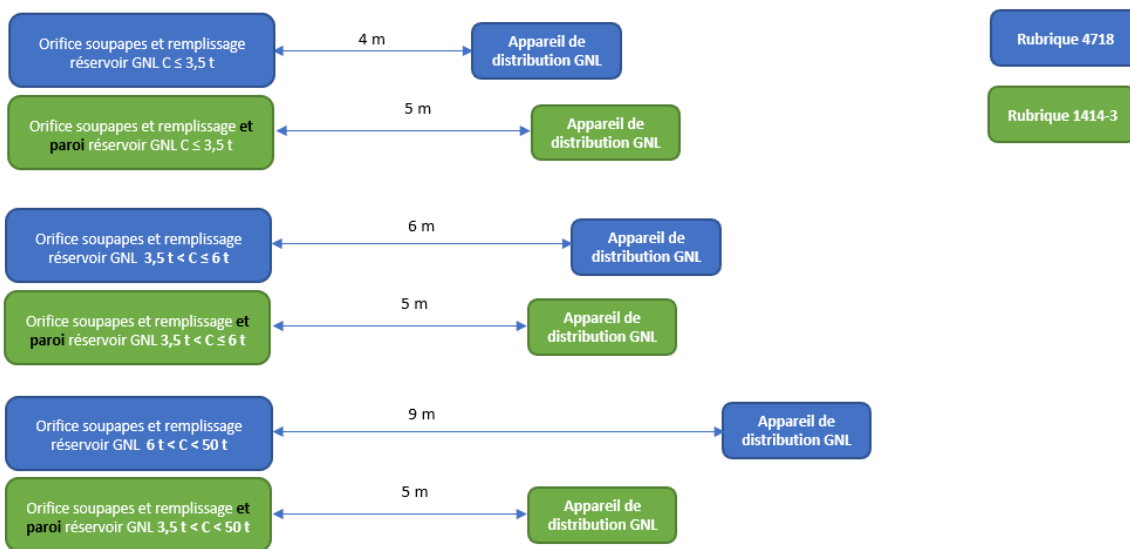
Orifice soupapes et remplissage réservoir GNL C ≤ 3,5 t

4 m

Appareil de distribution GNL

Rubrique 4718

Orifice soupapes et remplissage et paroi réservoir GNL C ≤ 3,5 t

5 m

Appareil de distribution GNL

Rubrique 1414-3

Orifice soupapes et remplissage réservoir GNL 3,5 t < C ≤ 6 t

6 m

Appareil de distribution GNL

Orifice soupapes et remplissage et paroi réservoir GNL 3,5 t < C ≤ 6 t

5 m

Appareil de distribution GNL

Orifice soupapes et remplissage réservoir GNL 6 t < C < 50 t

9 m

Appareil de distribution GNL

Orifice soupapes et remplissage et paroi réservoir GNL 3,5 t < C < 50 t

5 m

Appareil de distribution GNL